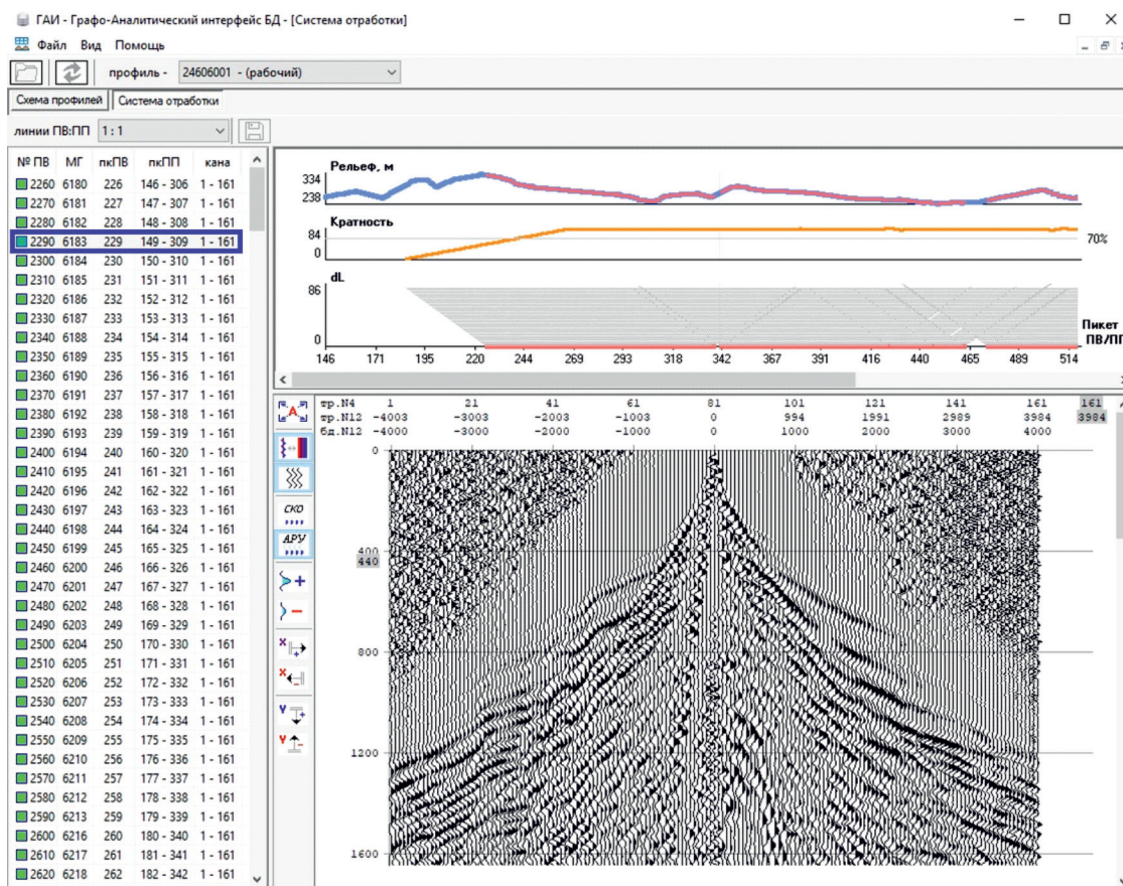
ГАИ - Графо-Аналитический интерфейс БД - [Система отработки]

Файл Вид Помощь

профиль - 24606001 - (рабочий)

Схема профилей | Система отработки

линии ПВ:ПП 1 : 1

| № ПВ | МГ | пкПВ | пкПП | кана |
|---|---|---|---|---|
| 2260 | 6180 | 226 | 146 - 306 | 1 - 161 |
| 2270 | 6181 | 227 | 147 - 307 | 1 - 161 |
| 2280 | 6182 | 228 | 148 - 308 | 1 - 161 |
| 2290 | 6183 | 229 | 149 - 309 | 1 - 161 |
| 2300 | 6184 | 230 | 150 - 310 | 1 - 161 |
| 2310 | 6185 | 231 | 151 - 311 | 1 - 161 |
| 2320 | 6186 | 232 | 152 - 312 | 1 - 161 |
| 2330 | 6187 | 233 | 153 - 313 | 1 - 161 |
| 2340 | 6188 | 234 | 154 - 314 | 1 - 161 |
| 2350 | 6189 | 235 | 155 - 315 | 1 - 161 |
| 2360 | 6190 | 236 | 156 - 316 | 1 - 161 |
| 2370 | 6191 | 237 | 157 - 317 | 1 - 161 |
| 2380 | 6192 | 238 | 158 - 318 | 1 - 161 |
| 2390 | 6193 | 239 | 159 - 319 | 1 - 161 |
| 2400 | 6194 | 240 | 160 - 320 | 1 - 161 |
| 2410 | 6195 | 241 | 161 - 321 | 1 - 161 |
| 2420 | 6196 | 242 | 162 - 322 | 1 - 161 |
| 2430 | 6197 | 243 | 163 - 323 | 1 - 161 |
| 2440 | 6198 | 244 | 164 - 324 | 1 - 161 |
| 2450 | 6199 | 245 | 165 - 325 | 1 - 161 |
| 2460 | 6200 | 246 | 166 - 326 | 1 - 161 |
| 2470 | 6201 | 247 | 167 - 327 | 1 - 161 |
| 2480 | 6202 | 248 | 168 - 328 | 1 - 161 |
| 2490 | 6203 | 249 | 169 - 329 | 1 - 161 |
| 2500 | 6204 | 250 | 170 - 330 | 1 - 161 |
| 2510 | 6205 | 251 | 171 - 331 | 1 - 161 |
| 2520 | 6206 | 252 | 172 - 332 | 1 - 161 |
| 2530 | 6207 | 253 | 173 - 333 | 1 - 161 |
| 2540 | 6208 | 254 | 174 - 334 | 1 - 161 |
| 2550 | 6209 | 255 | 175 - 335 | 1 - 161 |
| 2560 | 6210 | 256 | 176 - 336 | 1 - 161 |
| 2570 | 6211 | 257 | 177 - 337 | 1 - 161 |
| 2580 | 6212 | 258 | 178 - 338 | 1 - 161 |
| 2590 | 6213 | 259 | 179 - 339 | 1 - 161 |
| 2600 | 6216 | 260 | 180 - 340 | 1 - 161 |
| 2610 | 6217 | 261 | 181 - 341 | 1 - 161 |
| 2620 | 6218 | 262 | 182 - 342 | 1 - 161 |

Рельеф, м
334
238
Кратность
84
0
70%
dL
86
0
Пикет ПВ/ПП
146 171 195 220 244 269 293 318 342 367 391 416 440 465 489 514

СКО
АРУ

| тр.N4 | 1 | 21 | 41 | 61 | 81 | 101 | 121 | 141 | 161 | 161 |
|---|---|---|---|---|---|---|---|---|---|---|
| тр.N12 | -4003 | -3003 | -2003 | -1003 | 0 | 994 | 1991 | 2989 | 3984 | 3984 |
| бд.N12 | -4000 | -3000 | -2000 | -1000 | 0 | 1000 | 2000 | 3000 | 4000 | |

0
400
440
800
1200
1600